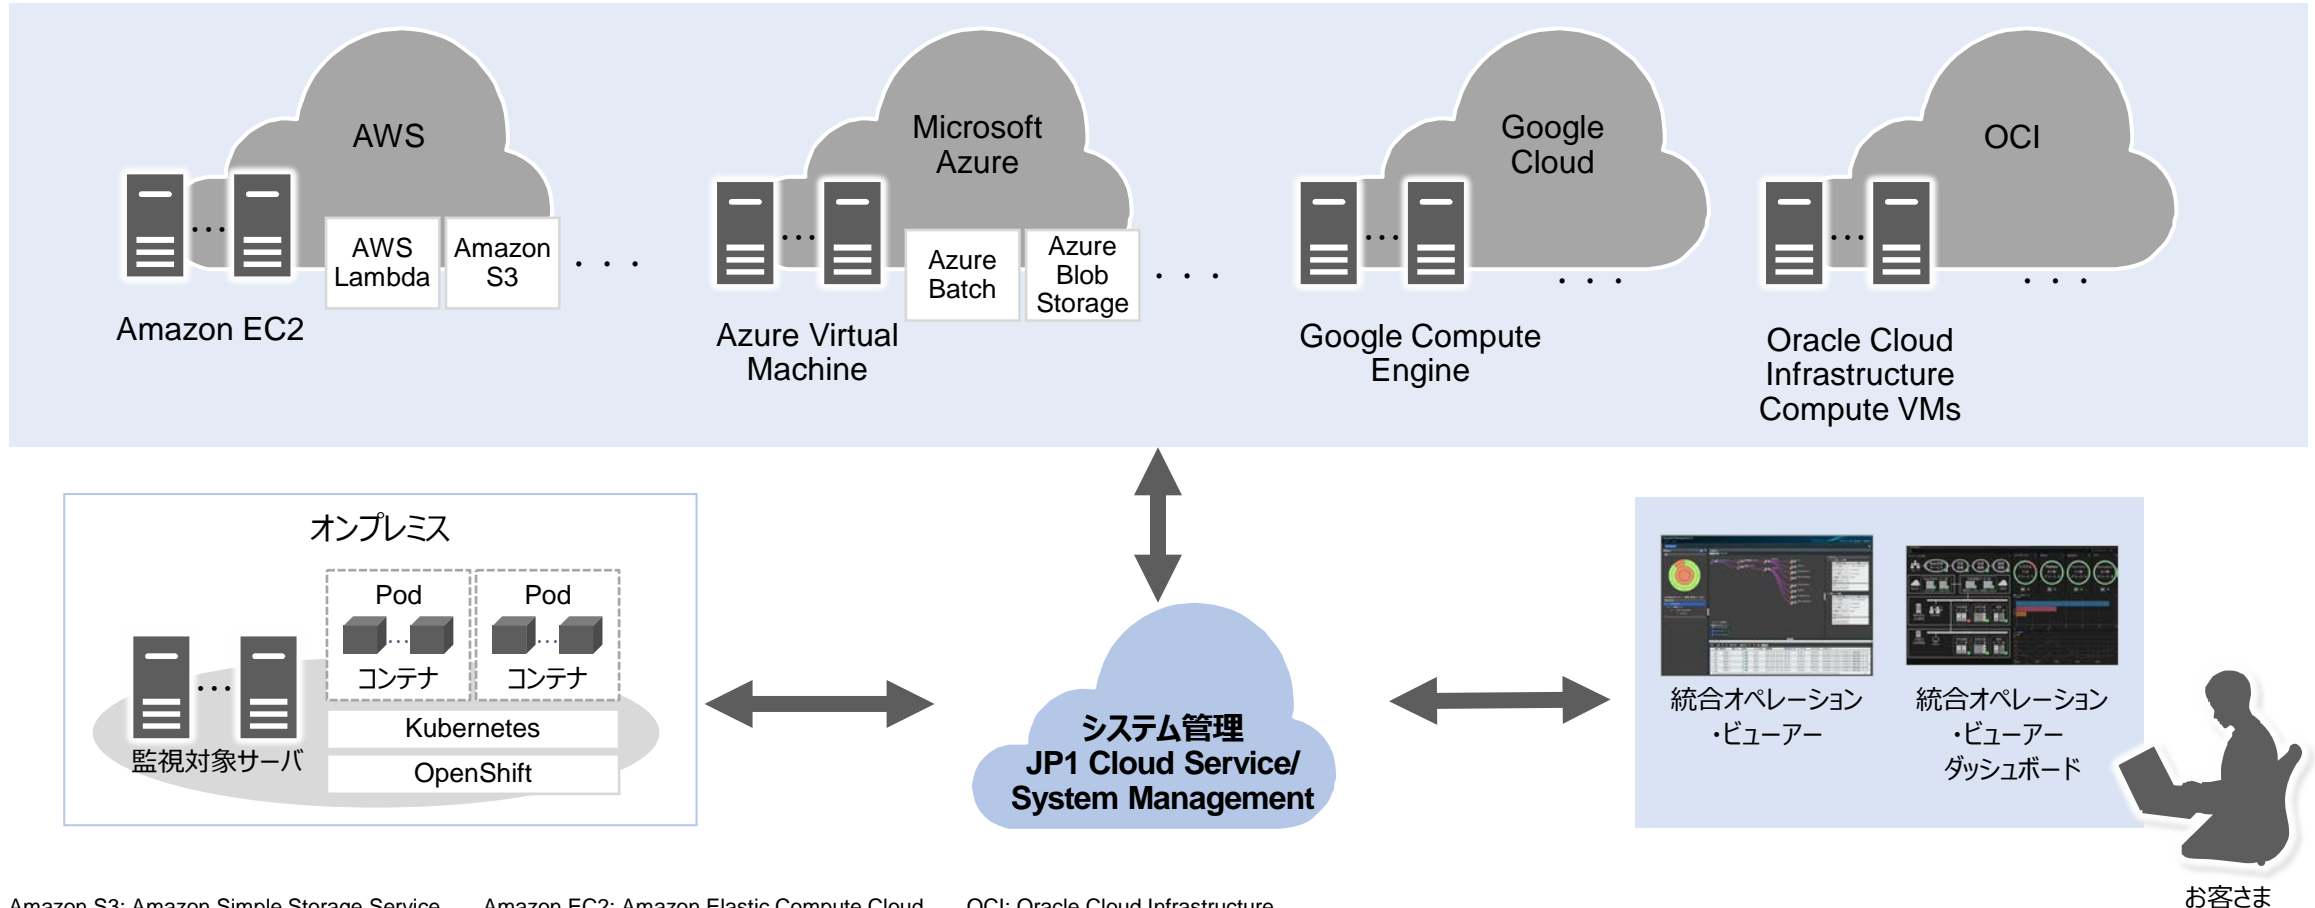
AWS

AWS Lambda

Amazon S3

Amazon EC2

Microsoft Azure

Azure Batch

Azure Blob Storage

Azure Virtual Machine

Google Cloud

Google Compute Engine

OCI

Oracle Cloud Infrastructure Compute VMs

オンプレミス

Pod

コンテナ

Pod

コンテナ

Kubernetes

OpenShift

監視対象サーバ

システム管理
JP1 Cloud Service/
System Management

統合オペレーション・ビューアー

統合オペレーション・ビューアー ダッシュボード

お客さま

Amazon S3: Amazon Simple Storage Service　Amazon EC2: Amazon Elastic Compute Cloud　OCI: Oracle Cloud Infrastructure